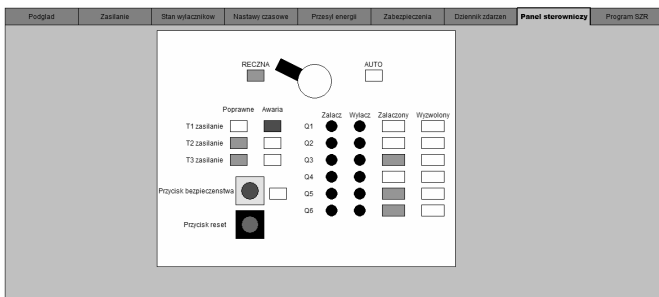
Podgląd | Zasilanie | Stan wyłaczników | Nastawy czasowe | Przesył energii | Zabezpieczenia | Dziennik zdarzen | Panel sterowniczy | Program SZR

RECZNA

AUTO

Poprawne Awaria

T1 zasilanie

T2 zasilanie

T3 zasilanie

Przycisk bezpieczenstwa

Przycisk reset

Zalacz Wylacz Zalaczony Wyzwolony

Q1

Q2

Q3

Q4

Q5

Q6